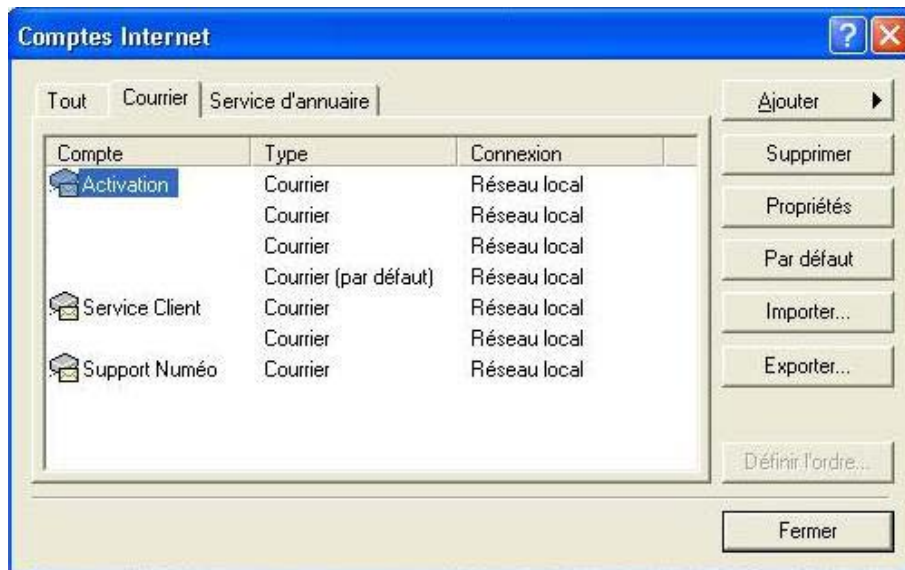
Comptes Internet

Tout | Courrier | Service d'annuaire

| Compte | Type | Connexion |
|---|---|---|
| Activation | Courrier | Réseau local |
| | Courrier | Réseau local |
| | Courrier | Réseau local |
| | Courrier (par défaut) | Réseau local |
| Service Client | Courrier | Réseau local |
| | Courrier | Réseau local |
| Support Numéo | Courrier | Réseau local |

Ajouter
Supprimer
Propriétés
Par défaut
Importer...
Exporter...
Définir l'ordre...
Fermer